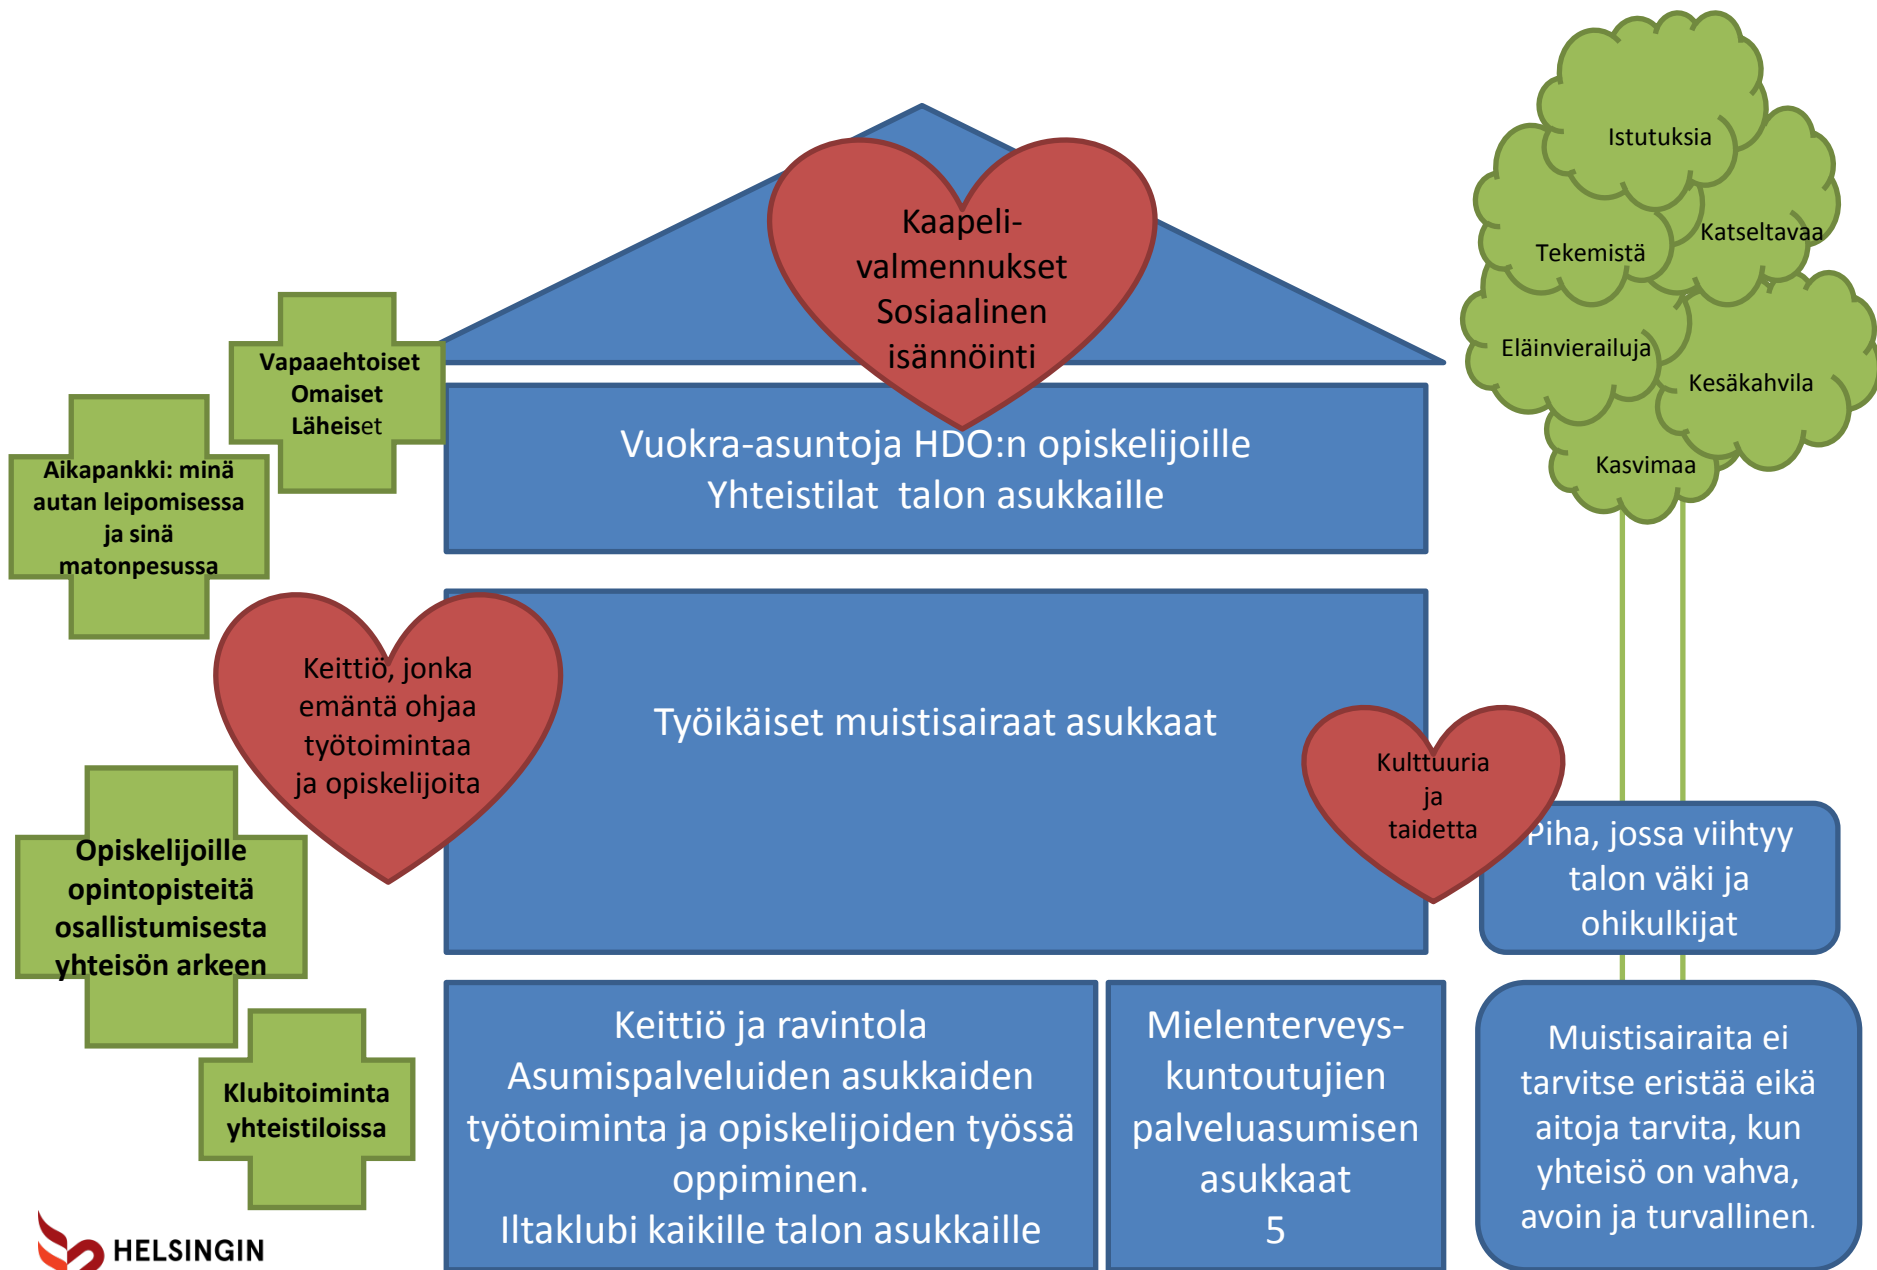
Kaapeli-
valmennukset
Sosiaalinen
isännöinti

Vapaaehtoiset
Omaiset
Läheiset

Aikapankki: minä autan leipomisessa ja sinä matonpesussa

Vuokra-asuntoja HDO:n opiskelijoille
Yhteistilat talon asukkaille

Istutuksia
Tekemistä
Katseltavaa
Eläinvierailuja
Kesäkahvila
Kasvimaa

Keittiö, jonka emäntä ohjaa työtoimintaa ja opiskelijoita

Työikäiset muistisairaat asukkaat

Kulttuuria ja taidetta

Piha, jossa viihtyy talon väki ja ohikulkijat

Opiskelijoille opintopisteitä osallistumisesta yhteisön arkeen

Klubitoiminta yhteistiloissa

Keittiö ja ravintola
Asumispalveluiden asukkaiden työtoiminta ja opiskelijoiden työssä oppiminen.
Iltaklubi kaikille talon asukkaille

Mielenterveys-
kuntoutujien palveluasumisen asukkaat
5

Muistisairaita ei tarvitse eristää eikä aitoja tarvita, kun yhteisö on vahva, avoin ja turvallinen.

HELSINGIN